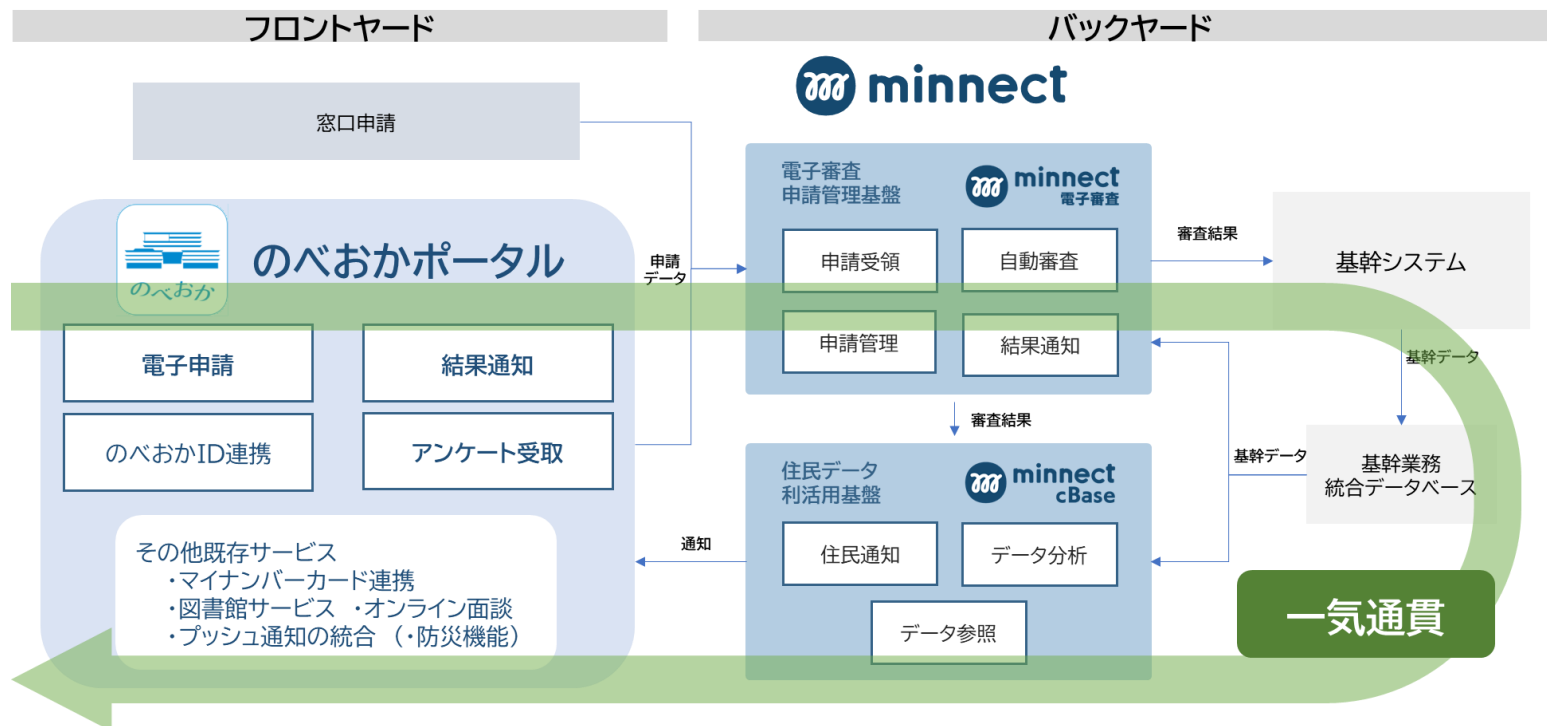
フロントヤード

バックヤード

minnect

窓口申請

電子審査
申請管理基盤

minnect
電子審査

申請
データ

のべおか

のべおかポータル

申請受領

自動審査

審査結果

基幹システム

申請管理

結果通知

基幹データ

電子申請

結果通知

のべおかID連携

アンケート受取

審査結果

住民データ
利活用基盤

minnect
cBase

基幹データ

基幹業務
統合データベース

通知

住民通知

データ分析

その他既存サービス
・マイナンバーカード連携
・図書館サービス ・オンライン面談
・プッシュ通知の統合 （・防災機能）

データ参照

一気通貫